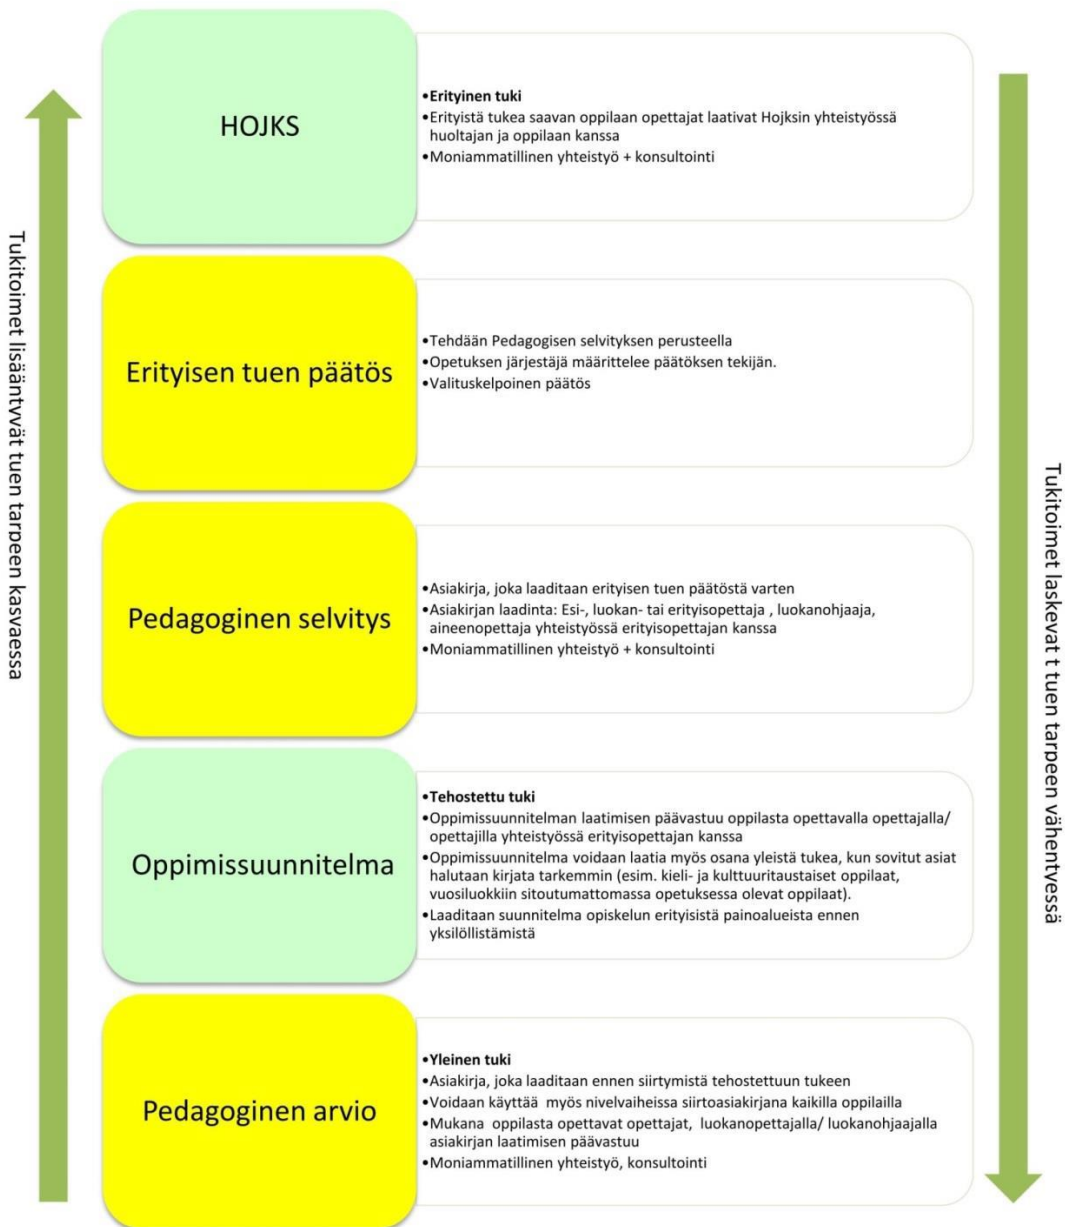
Tukitoimet lisääntyvät tuen tarpeen kasvaessa

HOJKS

•Erityinen tuki
•Erityistä tukea saavan oppilaan opettajat laativat Hojksin yhteistyössä huoltajan ja oppilaan kanssa
•Moniammatillinen yhteistyö + konsultointi

Erityisen tuen päätös

•Tehdään Pedagogisen selvityksen perusteella
•Opetuksen järjestäjä määrittelee päätöksen tekijän.
•Valituskelpoinen päätös

Pedagoginen selvitys

•Asiakirja, joka laaditaan erityisen tuen päätöstä varten
•Asiakirjan laadinta: Esi-, luokan- tai erityisopettaja , luokanohjaaja, aineenopettaja yhteistyössä erityisopettajan kanssa
•Moniammatillinen yhteistyö + konsultointi

Oppimissuunnitelma

•Tehostettu tuki
•Oppimissuunnitelman laatimisen päävastuu oppilasta opettavalla opettajalla/ opettajilla yhteistyössä erityisopettajan kanssa
•Oppimissuunnitelma voidaan laatia myös osana yleistä tukea, kun sovitut asiat halutaan kirjata tarkemmin (esim. kieli- ja kulttuuritaustaiset oppilaat, vuosiluokkiin sitoutumattomassa opetuksessa olevat oppilaat).
•Laaditaan suunnitelma opiskelun erityisistä painoalueista ennen yksilöllistämistä

Pedagoginen arvio

•Yleinen tuki
•Asiakirja, joka laaditaan ennen siirtymistä tehostettuun tukeen
•Voidaan käyttää myös nivelvaiheissa siirtoasiakirjana kaikilla oppilailla
•Mukana oppilasta opettavat opettajat, luokanopettajalla/ luokanohjaajalla asiakirjan laatimisen päävastuu
•Moniammatillinen yhteistyö, konsultointi

Tukitoimet laskevat t tuen tarpeen vähentyessä